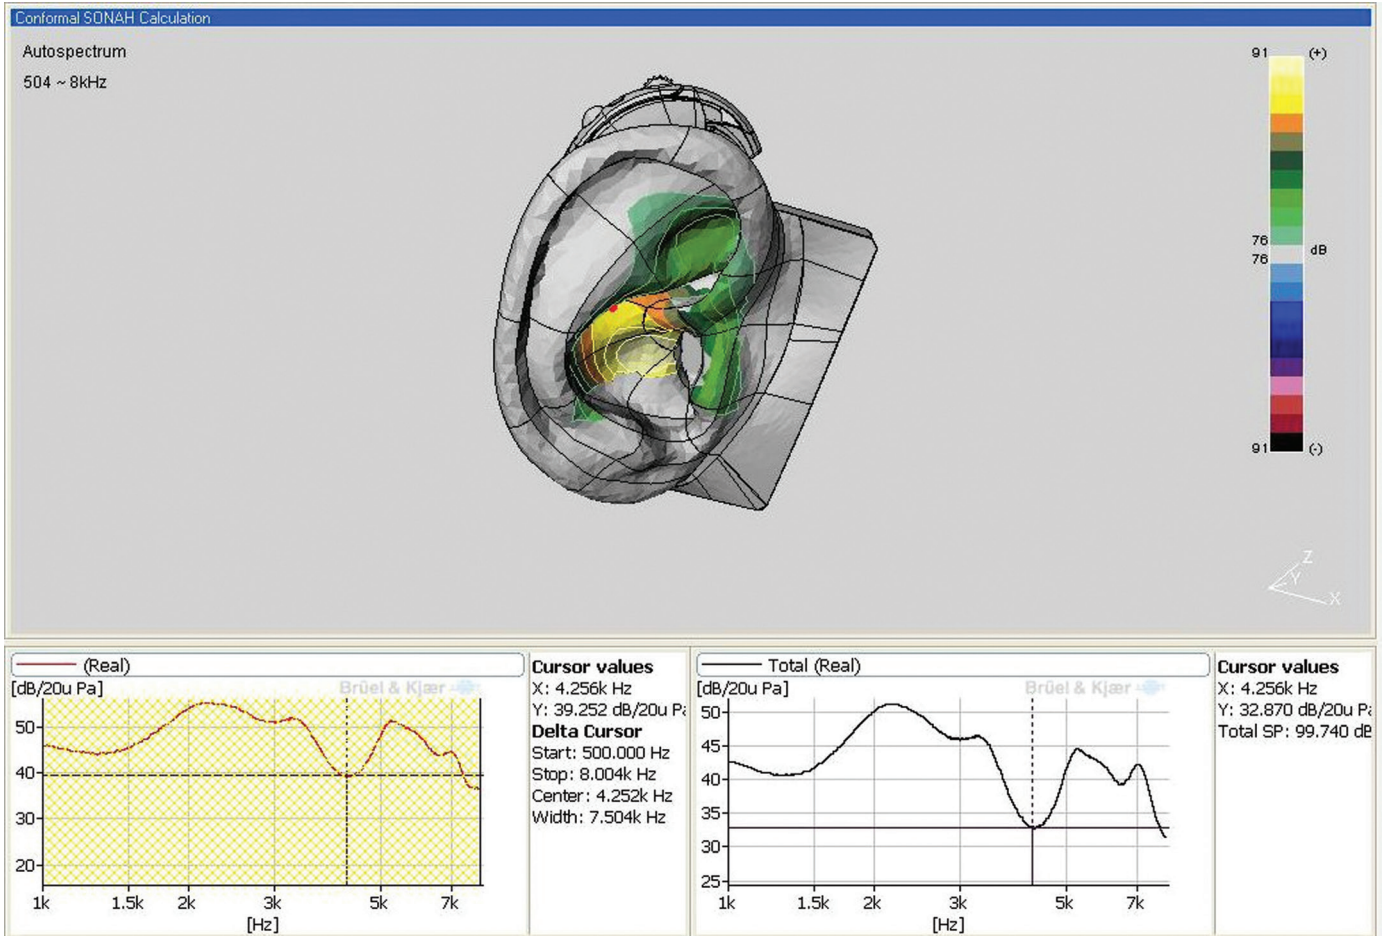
Conformal SONAH Calculation

Autospectrum

504 ~ 8kHz

91 (+)

76

76 dB

91 (-)

Z
Y
X

(Real)

[dB/20u Pa]

Brüel & Kjær

50
40
30
20

1k 1.5k 2k 3k 5k 7k

[Hz]

Cursor values
X: 4.256k Hz
Y: 39.252 dB/20u Pa
Delta Cursor
Start: 500.000 Hz
Stop: 8.004k Hz
Center: 4.252k Hz
Width: 7.504k Hz

Total (Real)

[dB/20u Pa]

Brüel & Kjær

50
45
40
35
30
25

1k 1.5k 2k 3k 5k 7k

[Hz]

Cursor values
X: 4.256k Hz
Y: 32.870 dB/20u Pa
Total SP: 99.740 dB